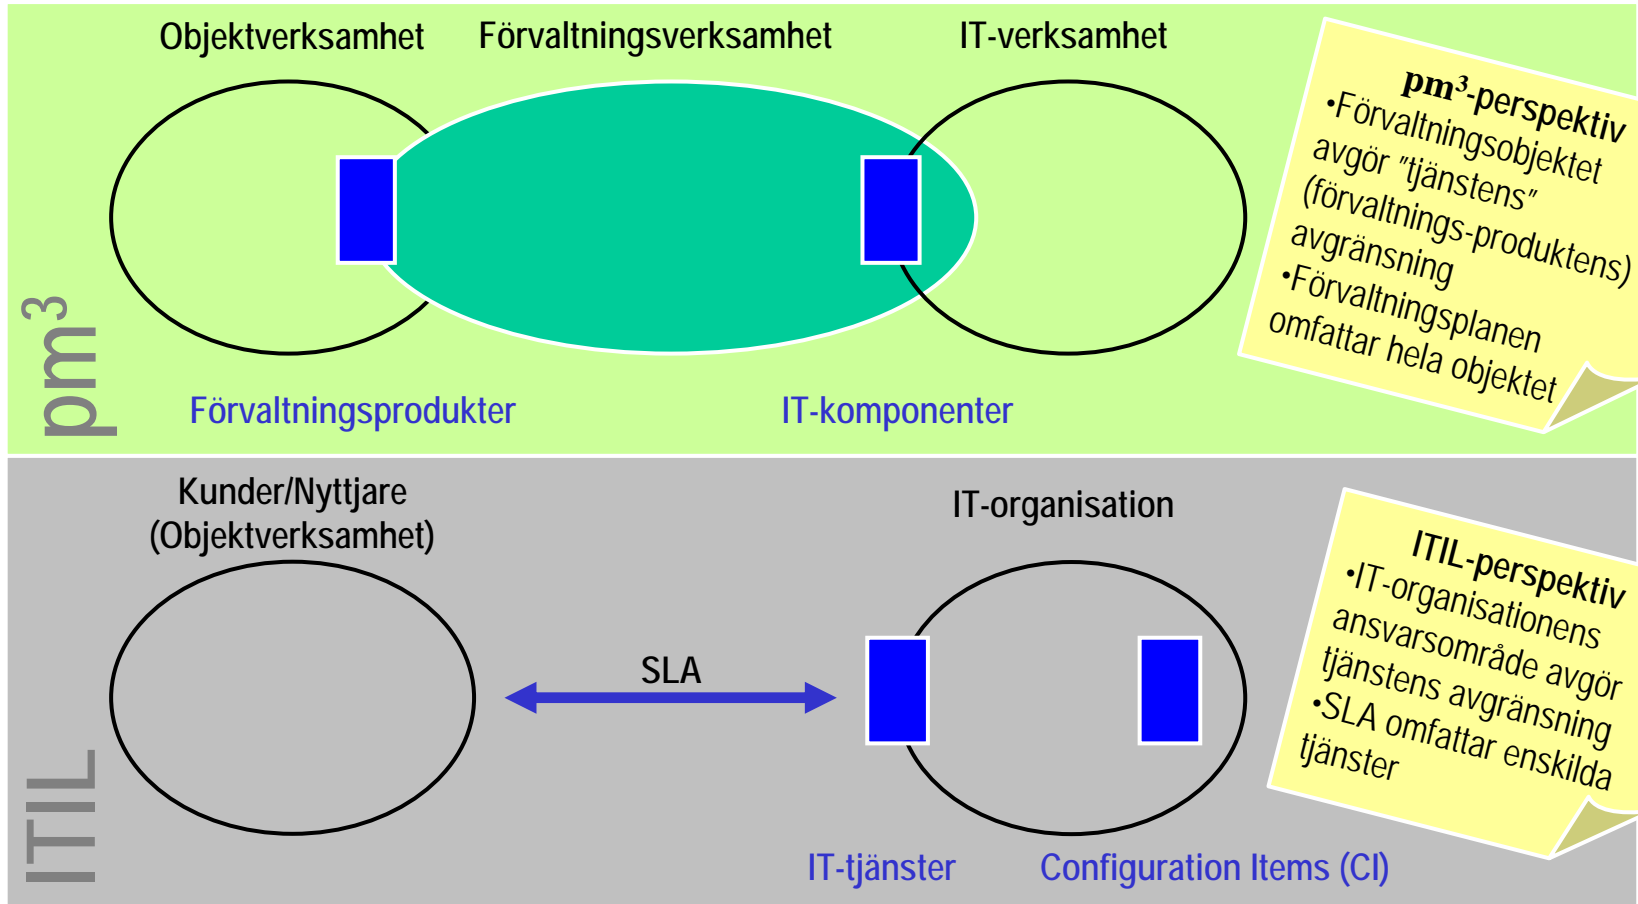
Objektverksamhet Förvaltningsverksamhet IT-verksamhet

$pm^3$-perspektiv
•Förvaltningsobjektet avgör "tjänstens" (förvaltnings-produktens) avgränsning
•Förvaltningsplanen omfattar hela objektet

$pm^3$

Förvaltningsprodukter IT-komponenter

Kunder/Nyttjare (Objektverksamhet)

IT-organisation

ITIL-perspektiv
•IT-organisationens ansvarsområde avgör tjänstens avgränsning
•SLA omfattar enskilda tjänster

SLA

ITIL

IT-tjänster Configuration Items (CI)